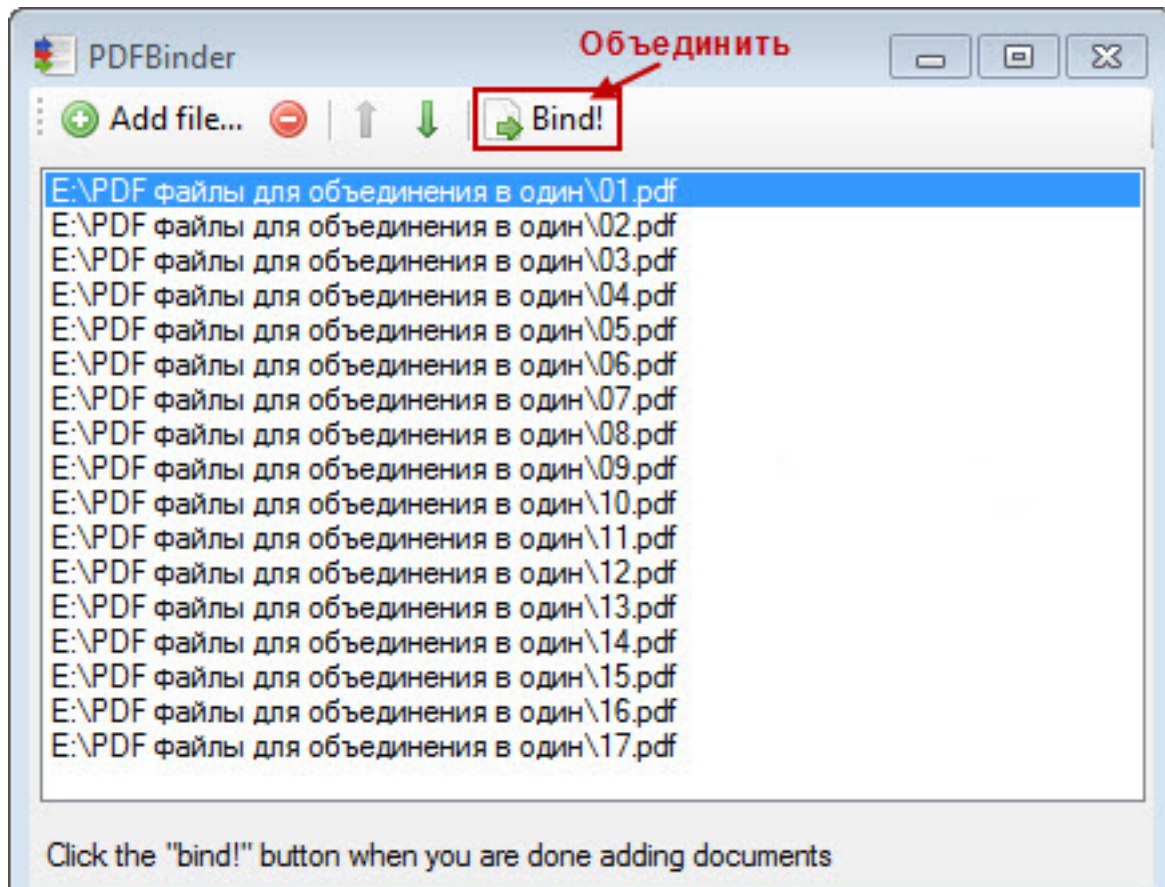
PDFBinder

Объединить

Add file... Bind!

E:\PDF файлы для объединения в один\01.pdf
E:\PDF файлы для объединения в один\02.pdf
E:\PDF файлы для объединения в один\03.pdf
E:\PDF файлы для объединения в один\04.pdf
E:\PDF файлы для объединения в один\05.pdf
E:\PDF файлы для объединения в один\06.pdf
E:\PDF файлы для объединения в один\07.pdf
E:\PDF файлы для объединения в один\08.pdf
E:\PDF файлы для объединения в один\09.pdf
E:\PDF файлы для объединения в один\10.pdf
E:\PDF файлы для объединения в один\11.pdf
E:\PDF файлы для объединения в один\12.pdf
E:\PDF файлы для объединения в один\13.pdf
E:\PDF файлы для объединения в один\14.pdf
E:\PDF файлы для объединения в один\15.pdf
E:\PDF файлы для объединения в один\16.pdf
E:\PDF файлы для объединения в один\17.pdf

Click the "bind!" button when you are done adding documents